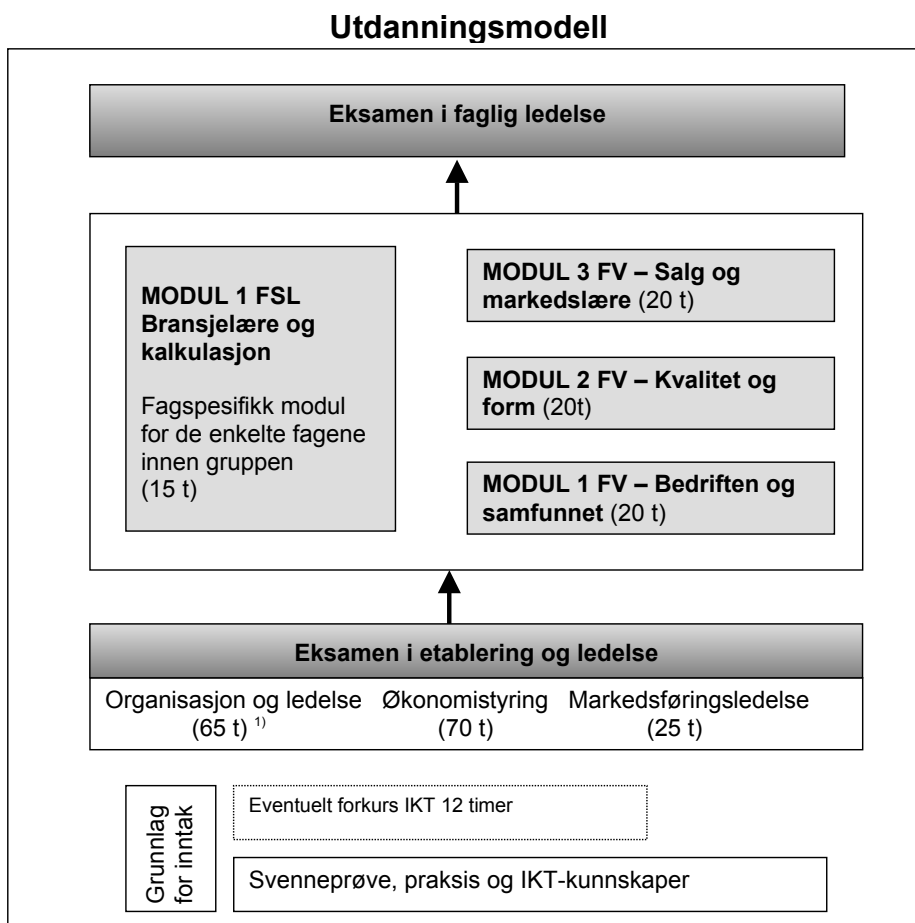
Utdanningsmodell

Eksamen i faglig ledelse

MODUL 1 FSL Bransjelære og kalkulasjon

Fagspesifikk modul for de enkelte fagene innen gruppen (15 t)

MODUL 3 FV – Salg og markedslære (20 t)

MODUL 2 FV – Kvalitet og form (20t)

MODUL 1 FV – Bedriften og samfunnet (20 t)

Eksamen i etablering og ledelse

Organisasjon og ledelse (65 t) $^{1)}$

Økonomistyring (70 t)

Markedsføringsledelse (25 t)

Grunnlag for inntak

Eventuelt forkurs IKT 12 timer

Svenneprøve, praksis og IKT-kunnskaper